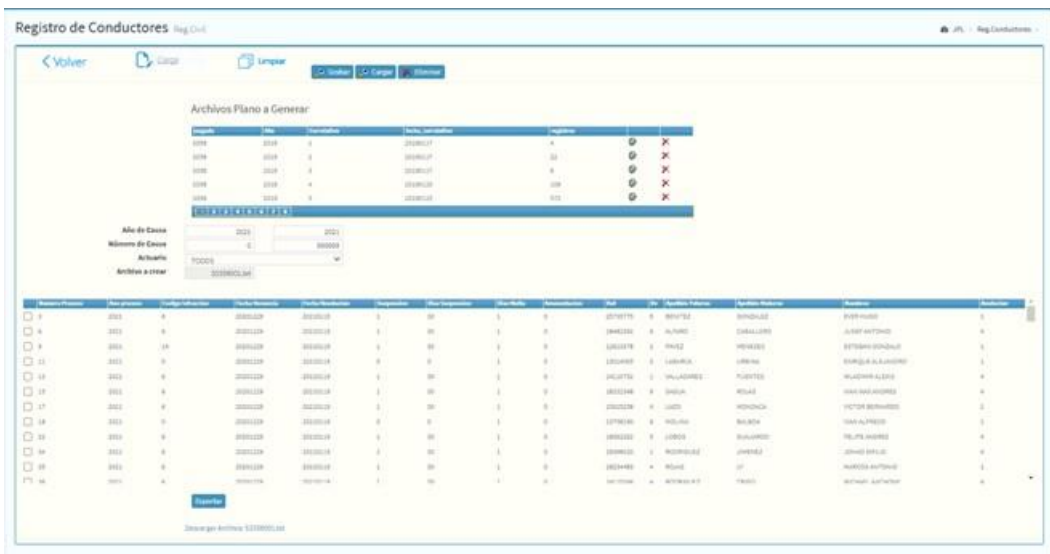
Registro de Conductores Reg.Civil

JPL / Reg.Conductores

Volver

Cargar

Limpiar

Grabar | Cargar | Eliminar

Archivos Plano a Generar

| Juzgado | Año | Correlativo | Fecha_correlativo | registros | | |
|---|---|---|---|---|---|---|
| 1098 | 2019 | 1 | 20190117 | 4 | | × |
| 1098 | 2019 | 2 | 20190117 | 22 | | × |
| 1098 | 2019 | 3 | 20190117 | 6 | | × |
| 1098 | 2019 | 4 | 20190120 | 108 | | × |
| 1098 | 2019 | 5 | 20190120 | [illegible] | | × |

Año de Causa 2021 2021
Número de Causa 0 999999
Actuario TODOS
Archivo a crear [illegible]

| Numero Proceso | Año proceso | Codigo Infraccion | Fecha Sentencia | Fecha Resolucion | Suspension | Dias Suspension | Dias Multa | Amonestacion | Rut | Dv | Apellido Paterno | Apellido Materno | Nombres | Restriccion |
|---|---|---|---|---|---|---|---|---|---|---|---|---|---|---|
| 3 | 2021 | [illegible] | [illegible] | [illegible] | 1 | 30 | 1 | 0 | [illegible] | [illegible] | BENITEZ | GONZALEZ | EVER HUGO | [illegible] |
| 6 | 2021 | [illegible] | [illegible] | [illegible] | 1 | 30 | 1 | 0 | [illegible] | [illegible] | ALFARO | CABALLERO | JUNIF ANTONIO | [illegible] |
| 9 | 2021 | 19 | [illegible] | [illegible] | 1 | 30 | 1 | 0 | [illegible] | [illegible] | PAVEZ | MENESES | ESTEBAN GONZALO | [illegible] |
| 11 | 2021 | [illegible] | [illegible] | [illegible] | 0 | 0 | 1 | 0 | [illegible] | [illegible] | LABURCA | URRINA | ENRIQUE ALEJANDRO | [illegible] |
| 13 | 2021 | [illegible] | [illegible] | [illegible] | 1 | 30 | 1 | 0 | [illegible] | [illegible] | VALLADARES | FUENTES | WLADIMIR ALEXIS | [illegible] |
| 15 | 2021 | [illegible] | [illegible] | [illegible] | 1 | 30 | 1 | 0 | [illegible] | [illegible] | DAGUA | ROJAS | JUAN MAS ANDRES | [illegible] |
| 17 | 2021 | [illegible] | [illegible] | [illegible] | 1 | 30 | 1 | 0 | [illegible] | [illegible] | LAZO | MONONCA | VICTOR BERNARDO | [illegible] |
| 18 | 2021 | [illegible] | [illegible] | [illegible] | 0 | 0 | 1 | 0 | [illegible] | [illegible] | MOLINA | BALBOA | JUAN ALFREDO | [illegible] |
| 33 | 2021 | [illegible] | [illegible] | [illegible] | 1 | 30 | 1 | 0 | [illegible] | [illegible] | LOBOS | BUGUARDO | FELIPE ANDRES | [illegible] |
| 34 | 2021 | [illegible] | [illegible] | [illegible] | 1 | 30 | 1 | 0 | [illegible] | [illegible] | RODRIGUEZ | JIMENEZ | JONAS EMILIO | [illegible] |
| 35 | 2021 | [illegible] | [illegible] | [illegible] | 1 | 30 | 1 | 0 | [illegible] | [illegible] | ROJAS | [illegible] | MARCOS ANTONIO | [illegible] |

Exportar

Descargar Archivo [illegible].txt